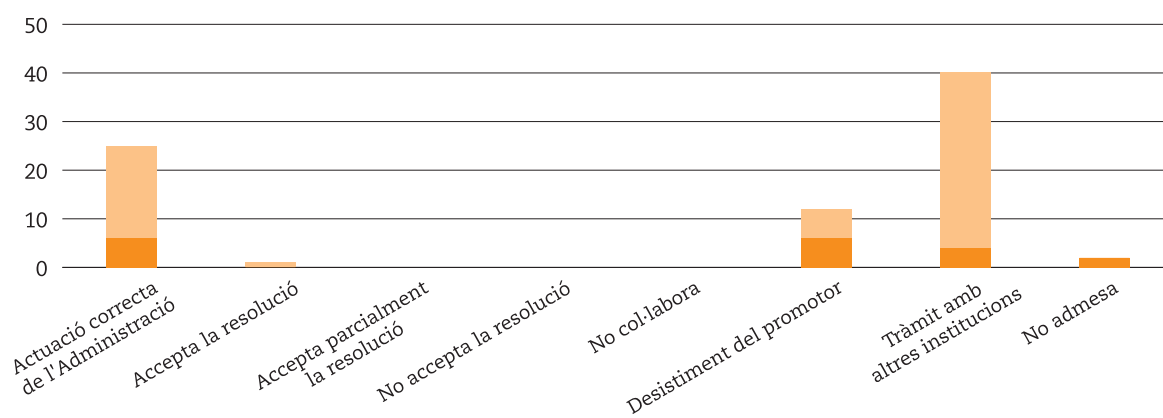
50
40
30
20
10
0

Actuació correcta de l'Administració
Accepta la resolució
Accepta parcialment la resolució
No accepta la resolució
No col·labora
Desistiment del promotor
Tràmit amb altres institucions
No admesa